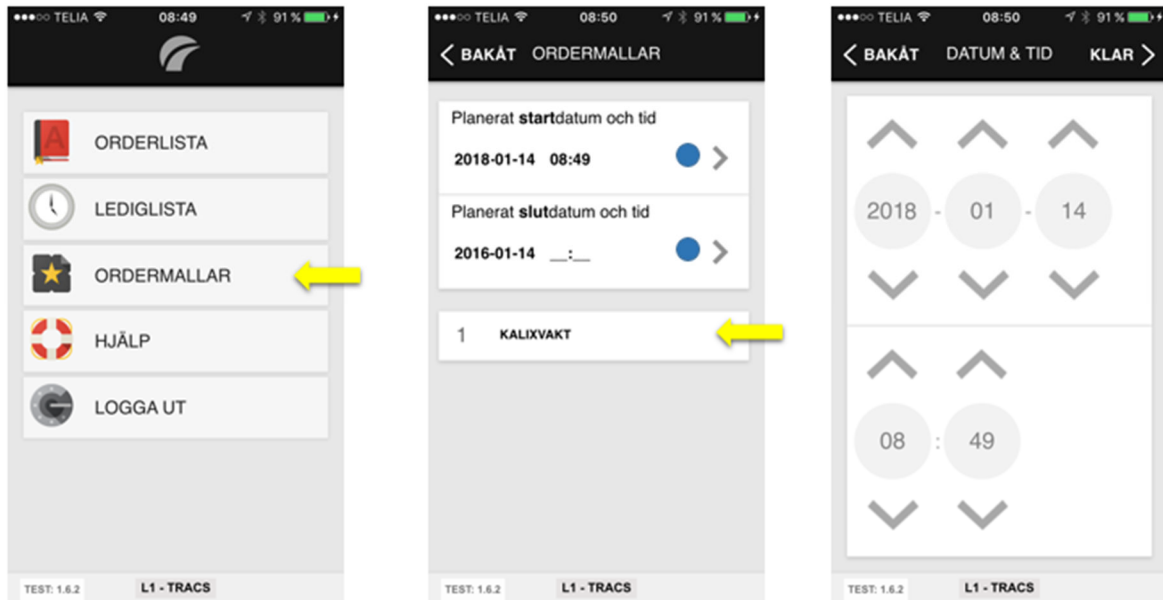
●●●○○ TELIA 08:49 91 %

ORDERLISTA

LEDIGLISTA

ORDERMALLAR

HJÄLP

LOGGA UT

TEST: 1.6.2 L1 - TRACS

●●●○○ TELIA 08:50 91 %

< BAKÅT ORDERMALLAR

Planerat **start**datum och tid

2018-01-14 08:49

Planerat **slut**datum och tid

2016-01-14 __:__

1 KALIXVAKT

TEST: 1.6.2 L1 - TRACS

●●●○○ TELIA 08:50 91 %

< BAKÅT DATUM & TID KLAR >

2018 - 01 - 14

08 : 49

TEST: 1.6.2 L1 - TRACS